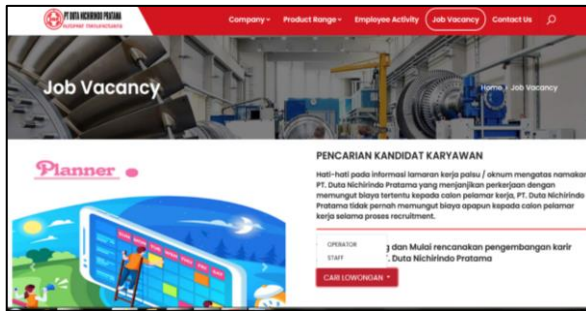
PT DUTA NICHIRINDO PRATAMA
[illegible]

Company ▾ Product Range ▾ Employee Activity Job Vacancy Contact Us

Job Vacancy

Home / Job Vacancy

Planner

PENCARIAN KANDIDAT KARYAWAN

Hati-hati pada informasi lamaran kerja palsu / oknum mengatas namakan PT. Duta Nichirindo Pratama yang menjanjikan pekerjaan dengan memungut biaya tertentu kepada calon pelamar kerja, PT. Duta Nichirindo Pratama tidak pernah memungut biaya apapun kepada calon pelamar kerja selama proses recruitment.

OPERATOR
STAFF

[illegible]g dan Mulai rencanakan pengembangan karir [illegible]. Duta Nichirindo Pratama

CARI LOWONGAN ▾